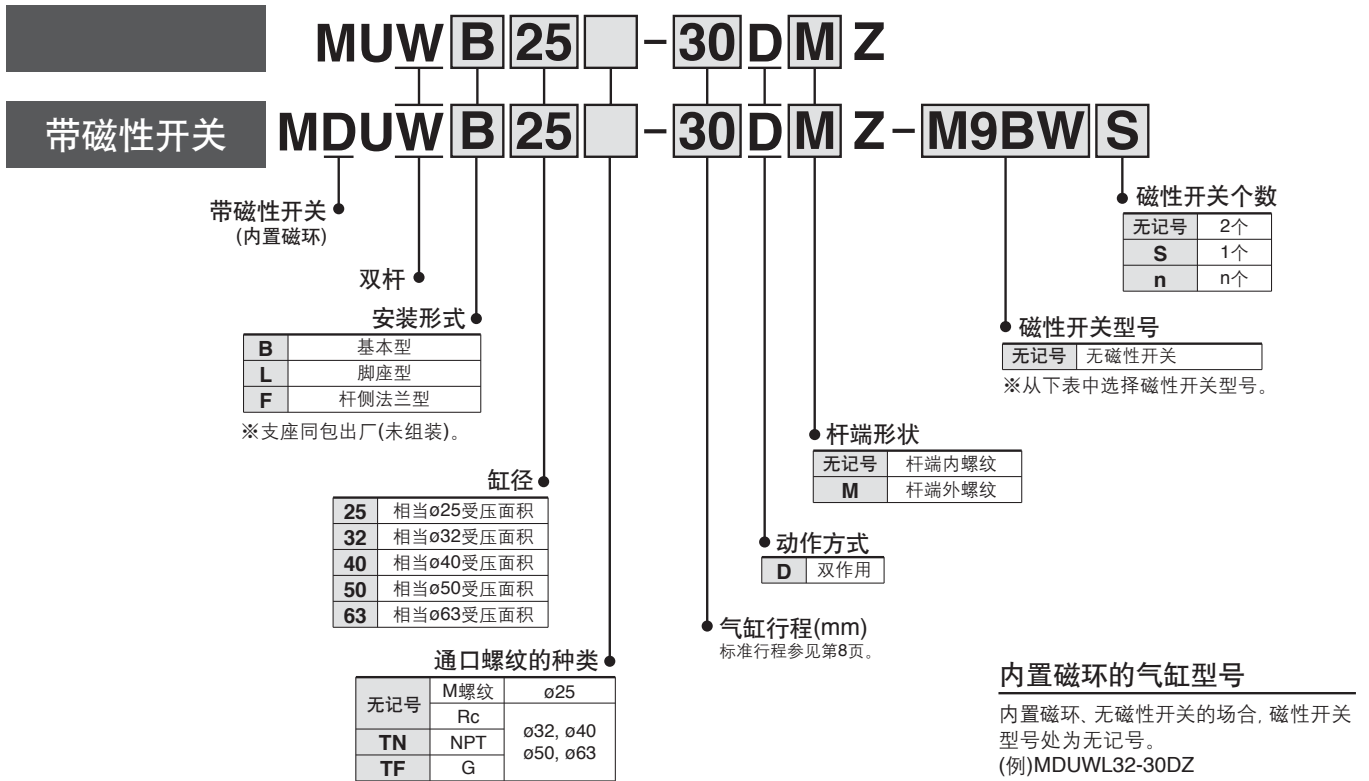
MUW B 25 - 30 D M Z

带磁性开关 MDUW B 25 - 30 D M Z - M9BW S

带磁性开关
(内置磁环)

双杆

安装形式

| B | 基本型 |
|---|---|
| L | 脚座型 |
| F | 杆侧法兰型 |

※支座同包出厂(未组装)。

缸径

| 25 | 相当ø25受压面积 |
|---|---|
| 32 | 相当ø32受压面积 |
| 40 | 相当ø40受压面积 |
| 50 | 相当ø50受压面积 |
| 63 | 相当ø63受压面积 |

通口螺纹的种类

| 无记号 | M螺纹 | ø25 |
|---|---|---|
| 无记号 | Rc | ø32, ø40 ø50, ø63 |
| TN | NPT | ø32, ø40 ø50, ø63 |
| TF | G | ø32, ø40 ø50, ø63 |

气缸行程(mm)
标准行程参见第8页。

动作方式

| D | 双作用 |
|---|---|

杆端形状

| 无记号 | 杆端内螺纹 |
|---|---|
| M | 杆端外螺纹 |

磁性开关型号

| 无记号 | 无磁性开关 |
|---|---|

※从下表中选择磁性开关型号。

磁性开关个数

| 无记号 | 2个 |
|---|---|
| S | 1个 |
| n | n个 |

内置磁环的气缸型号

内置磁环、无磁性开关的场合, 磁性开关型号处为无记号。
(例)MDUWL32-30DZ